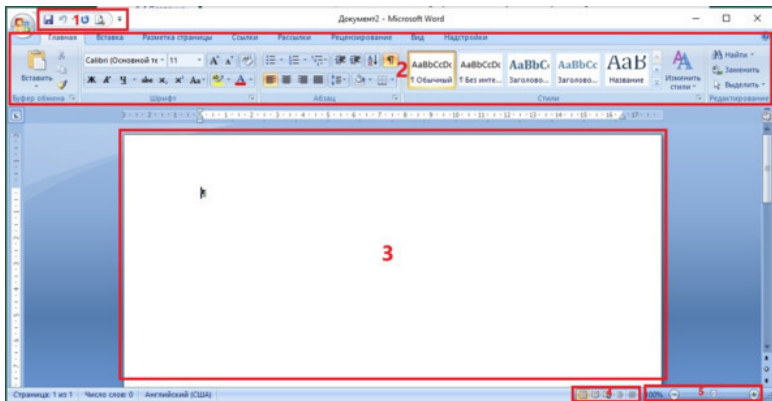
1
Документ2 - Microsoft Word
Главная Вставка Разметка страницы Ссылки Рассылки Рецензирование Вид Надстройки
2
Вставить
Calibri (Основной те 11
Ж К Ч abe $x_2$ $x^2$ Aa
Буфер обмена Шрифт Абзац
AaBbCcDc ¶ Обычный
AaBbCcDc ¶ Без инте...
AaBbC Заголово...
AaBbCc Заголово...
AaB Название
Изменить стили
Стили
Найти
Заменить
Выделить
Редактирование
3
Страница: 1 из 1 Число слов: 0 Английский (США)
4
5
100%